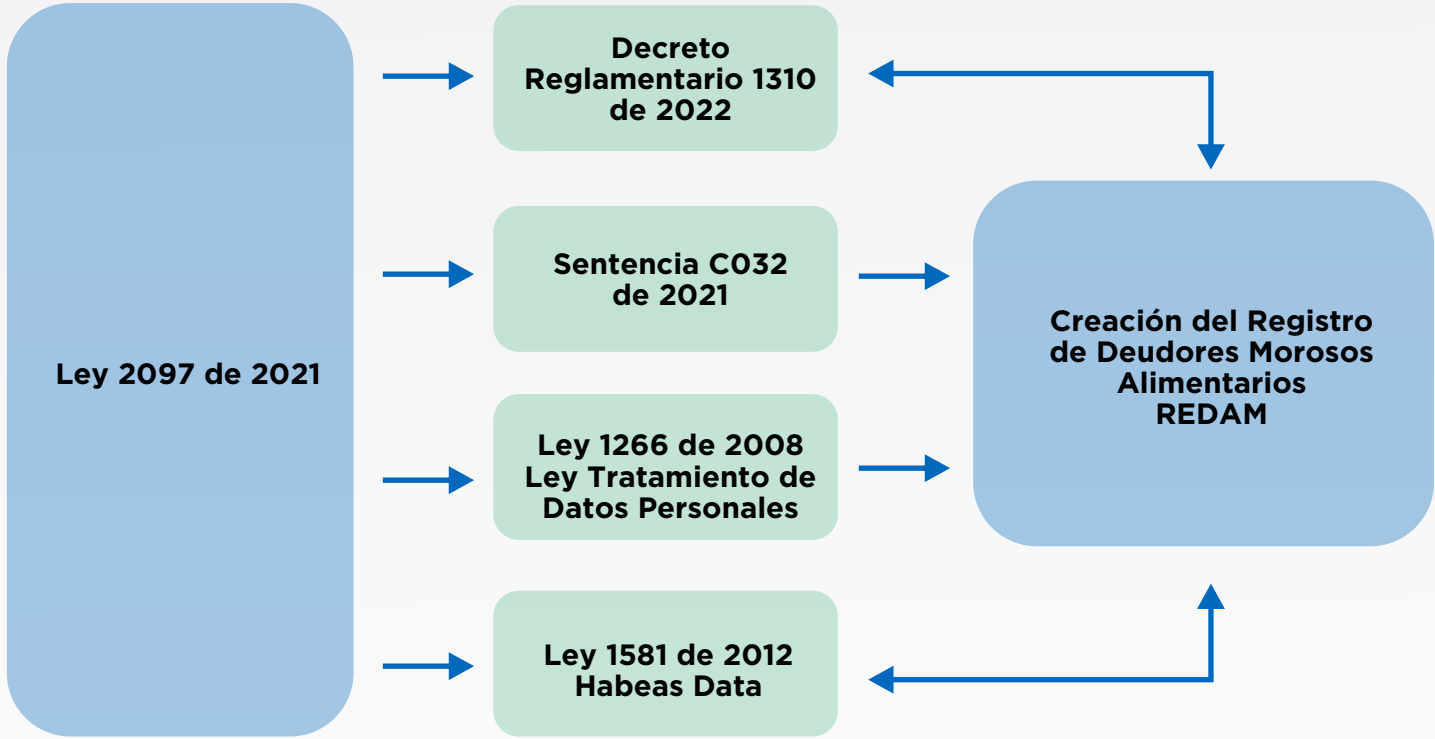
Ley 2097 de 2021

Decreto Reglamentario 1310 de 2022

Sentencia C032 de 2021

Ley 1266 de 2008 Ley Tratamiento de Datos Personales

Ley 1581 de 2012 Habeas Data

Creación del Registro de Deudores Morosos Alimentarios REDAM